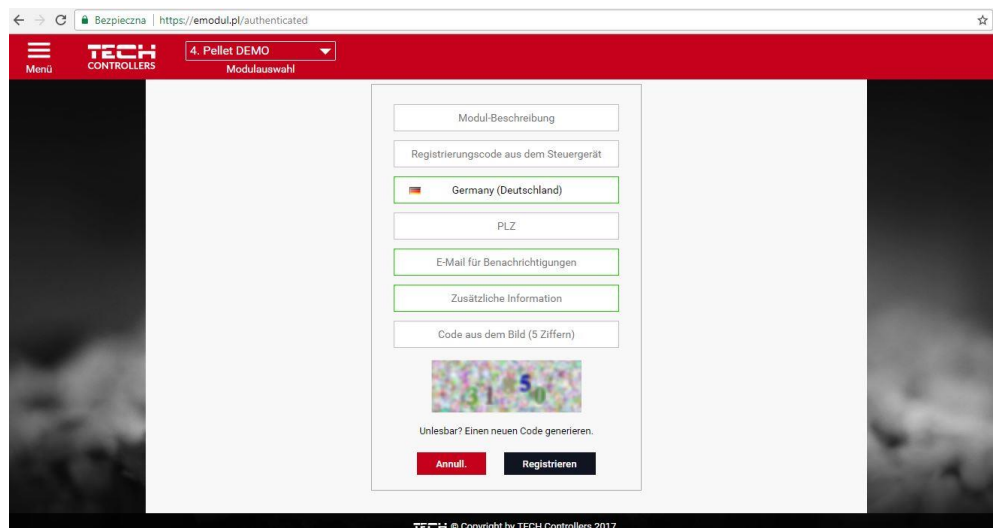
Bezpieczna | https://emodul.pl/authenticated

Menü

TECH CONTROLLERS

4. Pellet DEMO

Modulauswahl

Modul-Beschreibung

Registrierungscode aus dem Steuergerät

Germany (Deutschland)

PLZ

E-Mail für Benachrichtigungen

Zusätzliche Information

Code aus dem Bild (5 Ziffern)

31850

Unlesbar? Einen neuen Code generieren.

Annull.

Registrieren

TECH © Copyright by TECH Controllers 2017